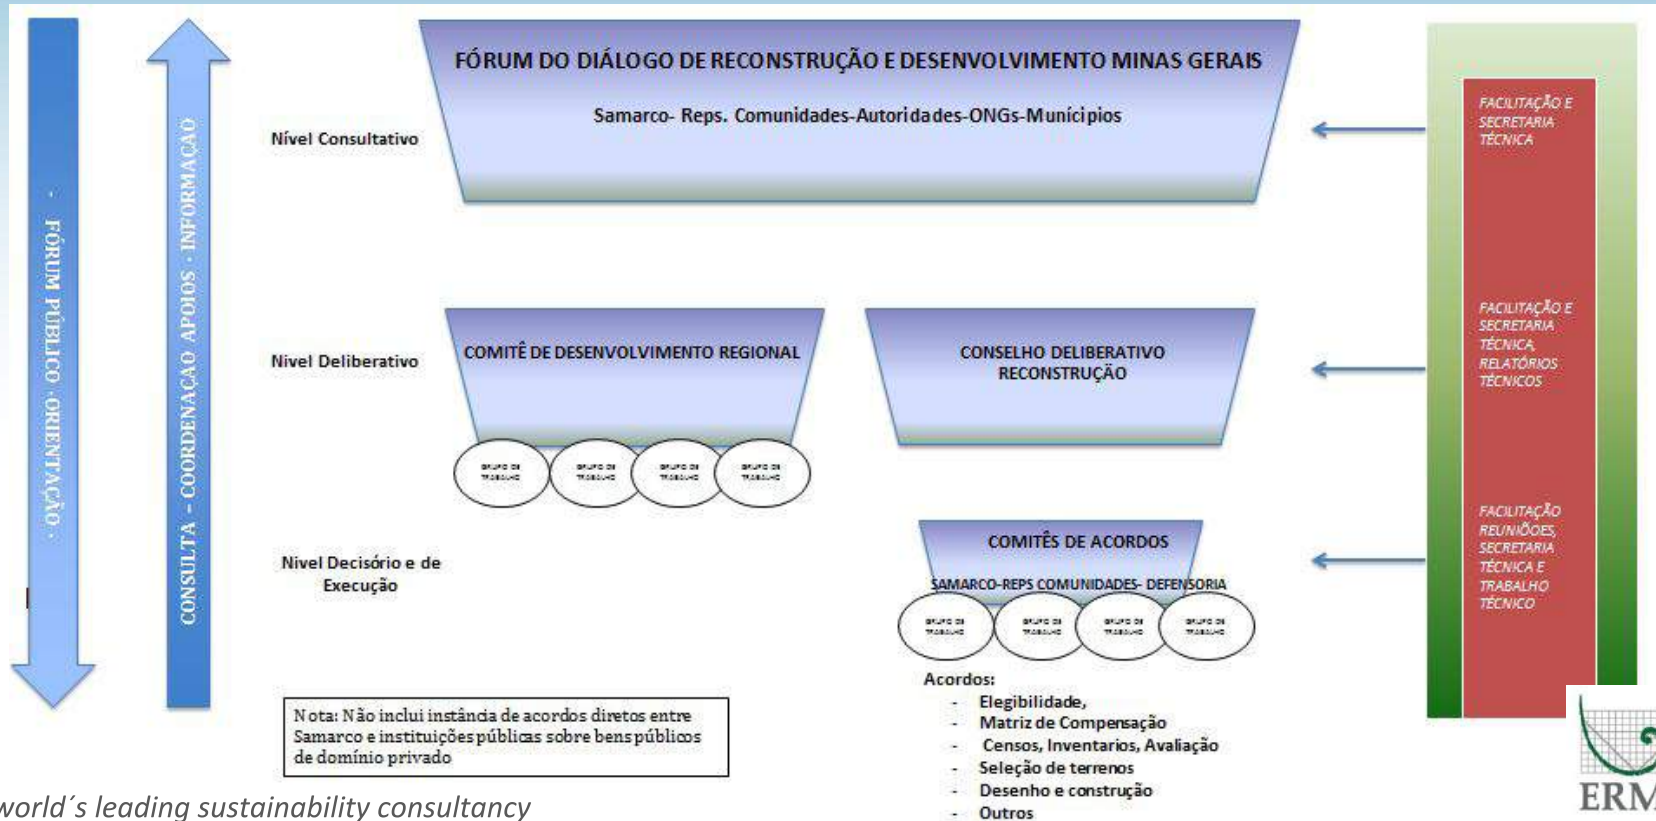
FÓRUM PÚBLICO - ORIENTAÇÃO -

CONSULTA - COORDENAÇÃO APOIOS - INFORMAÇÃO

FÓRUM DO DIÁLOGO DE RECONSTRUÇÃO E DESENVOLVIMENTO MINAS GERAIS

Samarco- Reps. Comunidades-Autoridades-ONGs-Municípios

Nível Consultativo

Nivel Deliberativo

COMITÊ DE DESENVOLVIMENTO REGIONAL

GRUPO DE TRABALHO
GRUPO DE TRABALHO
GRUPO DE TRABALHO
GRUPO DE TRABALHO

CONSELHO DELIBERATIVO RECONSTRUÇÃO

Nivel Decisório e de Execução

COMITÊS DE ACORDOS

SAMARCO-REPS COMUNIDADES- DEFENSORIA

GRUPO DE TRABALHO
GRUPO DE TRABALHO
GRUPO DE TRABALHO
GRUPO DE TRABALHO

Acordos:
- Elegibilidade,
- Matriz de Compensação
- Censos, Inventarios, Avaliação
- Seleção de terrenos
- Desenho e construção
- Outros

Nota: Não inclui instância de acordos diretos entre Samarco e instituições públicas sobre bens públicos de domínio privado

FACILITAÇÃO E SECRETARIA TÉCNICA

FACILITAÇÃO E SECRETARIA TÉCNICA, RELATÓRIOS TÉCNICOS

FACILITAÇÃO REUNIÕES, SECRETARIA TÉCNICA E TRABALHO TÉCNICO

world´s leading sustainability consultancy

ERM